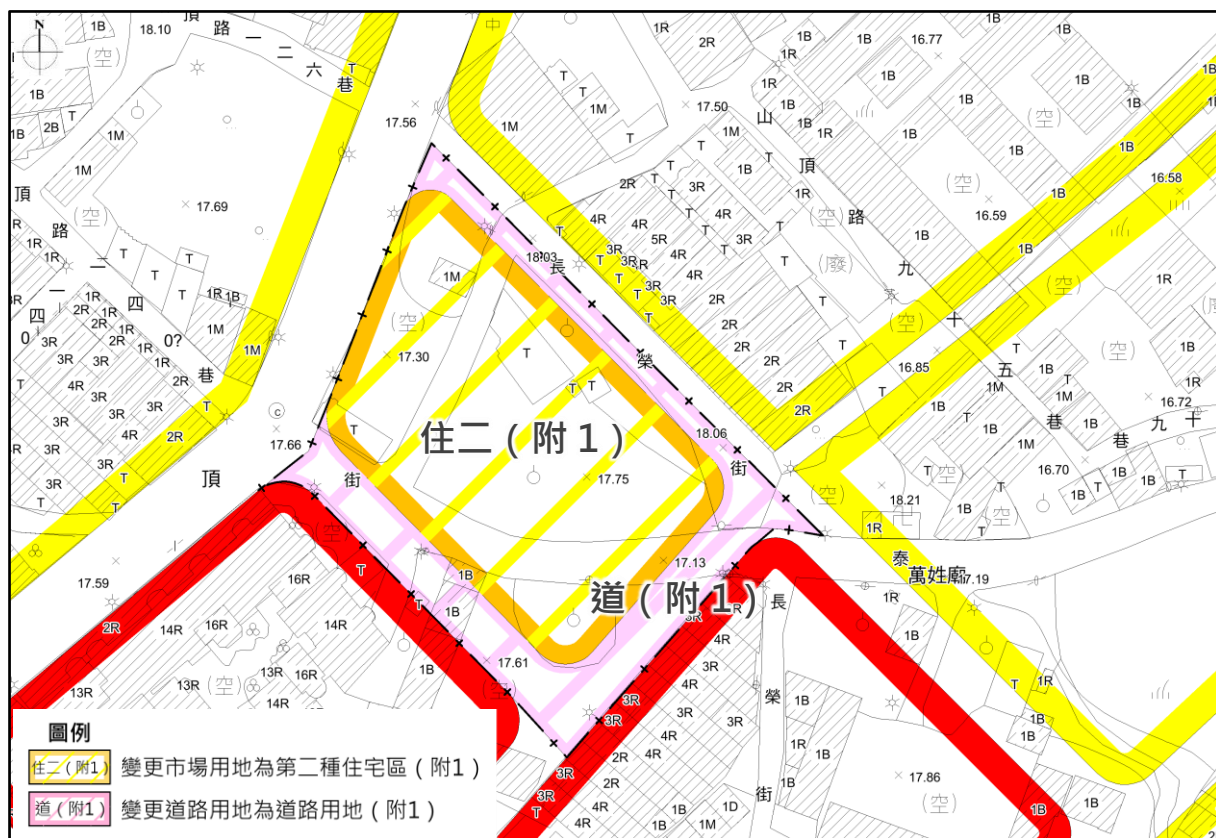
N

頂 路 一 二 六 巷

山 頂 路 九 十 五 巷

頂 路 一 四 0? 巷

長 榮 街

頂 街

泰 萬姓廟

長 榮 街

住二（附１）

道（附１）

17.69
17.56
17.50
16.77
16.58
16.59
18.03
17.30
17.66
18.06
17.75
16.85
16.72
16.70
18.21
17.13
17.19
17.59
17.61
17.86
18.10

1M
1B
2B
1R
2R
3R
4R
5R
T
(空)
(廢)
13R
14R
16R
1D

圖例

住二（附1） 變更市場用地為第二種住宅區（附1）

道（附1） 變更道路用地為道路用地（附1）